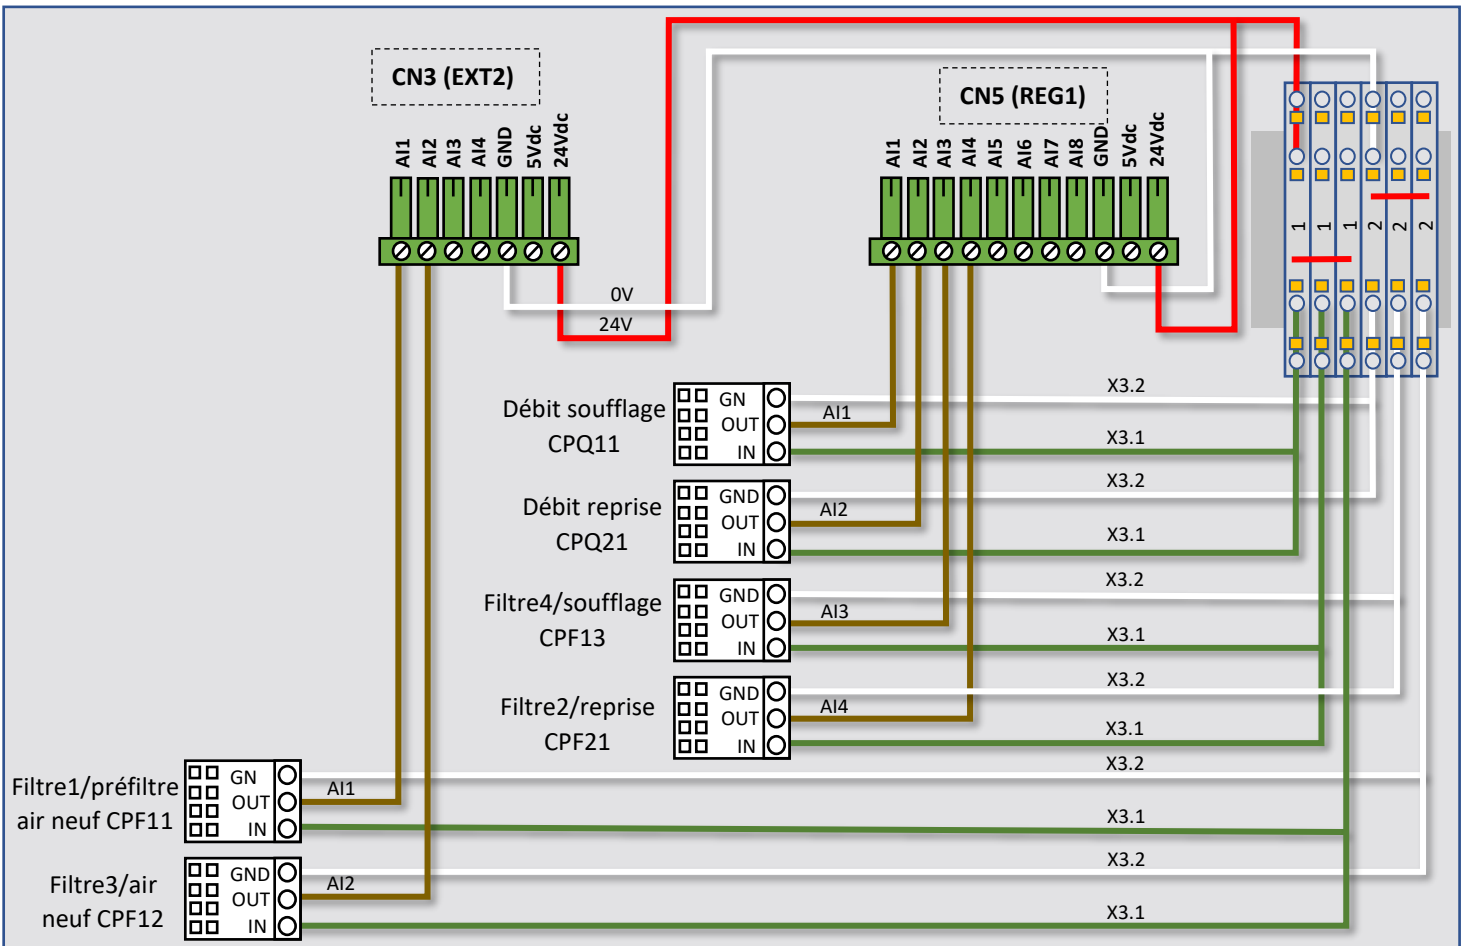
CN3 (EXT2)

AI1 AI2 AI3 AI4 GND 5Vdc 24Vdc

CN5 (REG1)

AI1 AI2 AI3 AI4 AI5 AI6 AI7 AI8 GND 5Vdc 24Vdc

1 1 1 2 2 2

0V
24V

Débit soufflage CPQ11
GN
OUT
IN
AI1
X3.2
X3.1

Débit reprise CPQ21
GND
OUT
IN
AI2
X3.2
X3.1

Filtre4/soufflage CPF13
GND
OUT
IN
AI3
X3.2
X3.1

Filtre2/reprise CPF21
GND
OUT
IN
AI4
X3.2
X3.1

Filtre1/préfiltre air neuf CPF11
GN
OUT
IN
AI1
X3.2
X3.1

Filtre3/air neuf CPF12
GND
OUT
IN
AI2
X3.2
X3.1